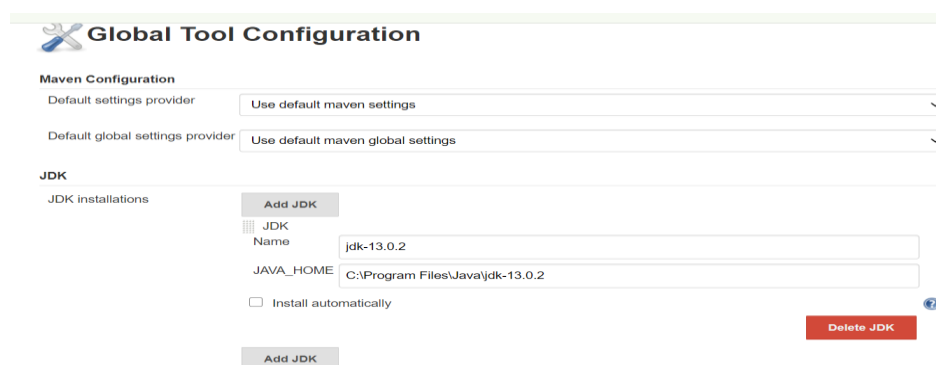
Global Tool Configuration

Maven Configuration

Default settings provider
Use default maven settings

Default global settings provider
Use default maven global settings

JDK

JDK installations
Add JDK

JDK
Name
jdk-13.0.2

JAVA_HOME
C:\Program Files\Java\jdk-13.0.2

Install automatically

Delete JDK

Add JDK